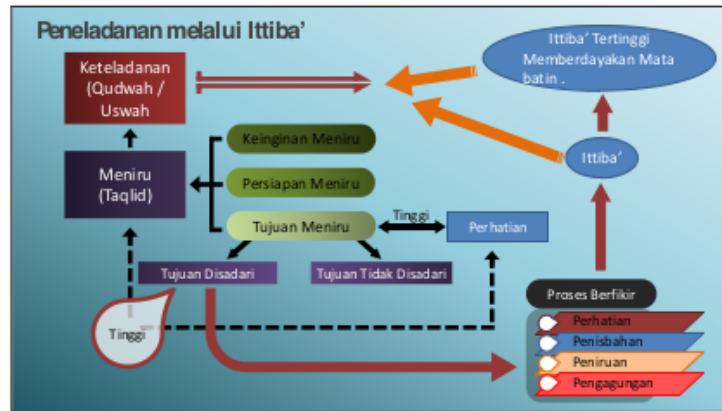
Peneladanan melalui Ittiba'

Keteladanan (Qudwah / Uswah

Ittiba' Tertinggi Memberdayakan Mata batin .

Keinginan Meniru

Meniru (Taqlid)

Persiapan Meniru

Ittiba'

Tujuan Meniru

Tinggi

Perhatian

Tujuan Disadari

Tujuan Tidak Disadari

Tinggi

Proses Berfikir

Perhatian

Penisbahan

Peniruan

Pengagungan